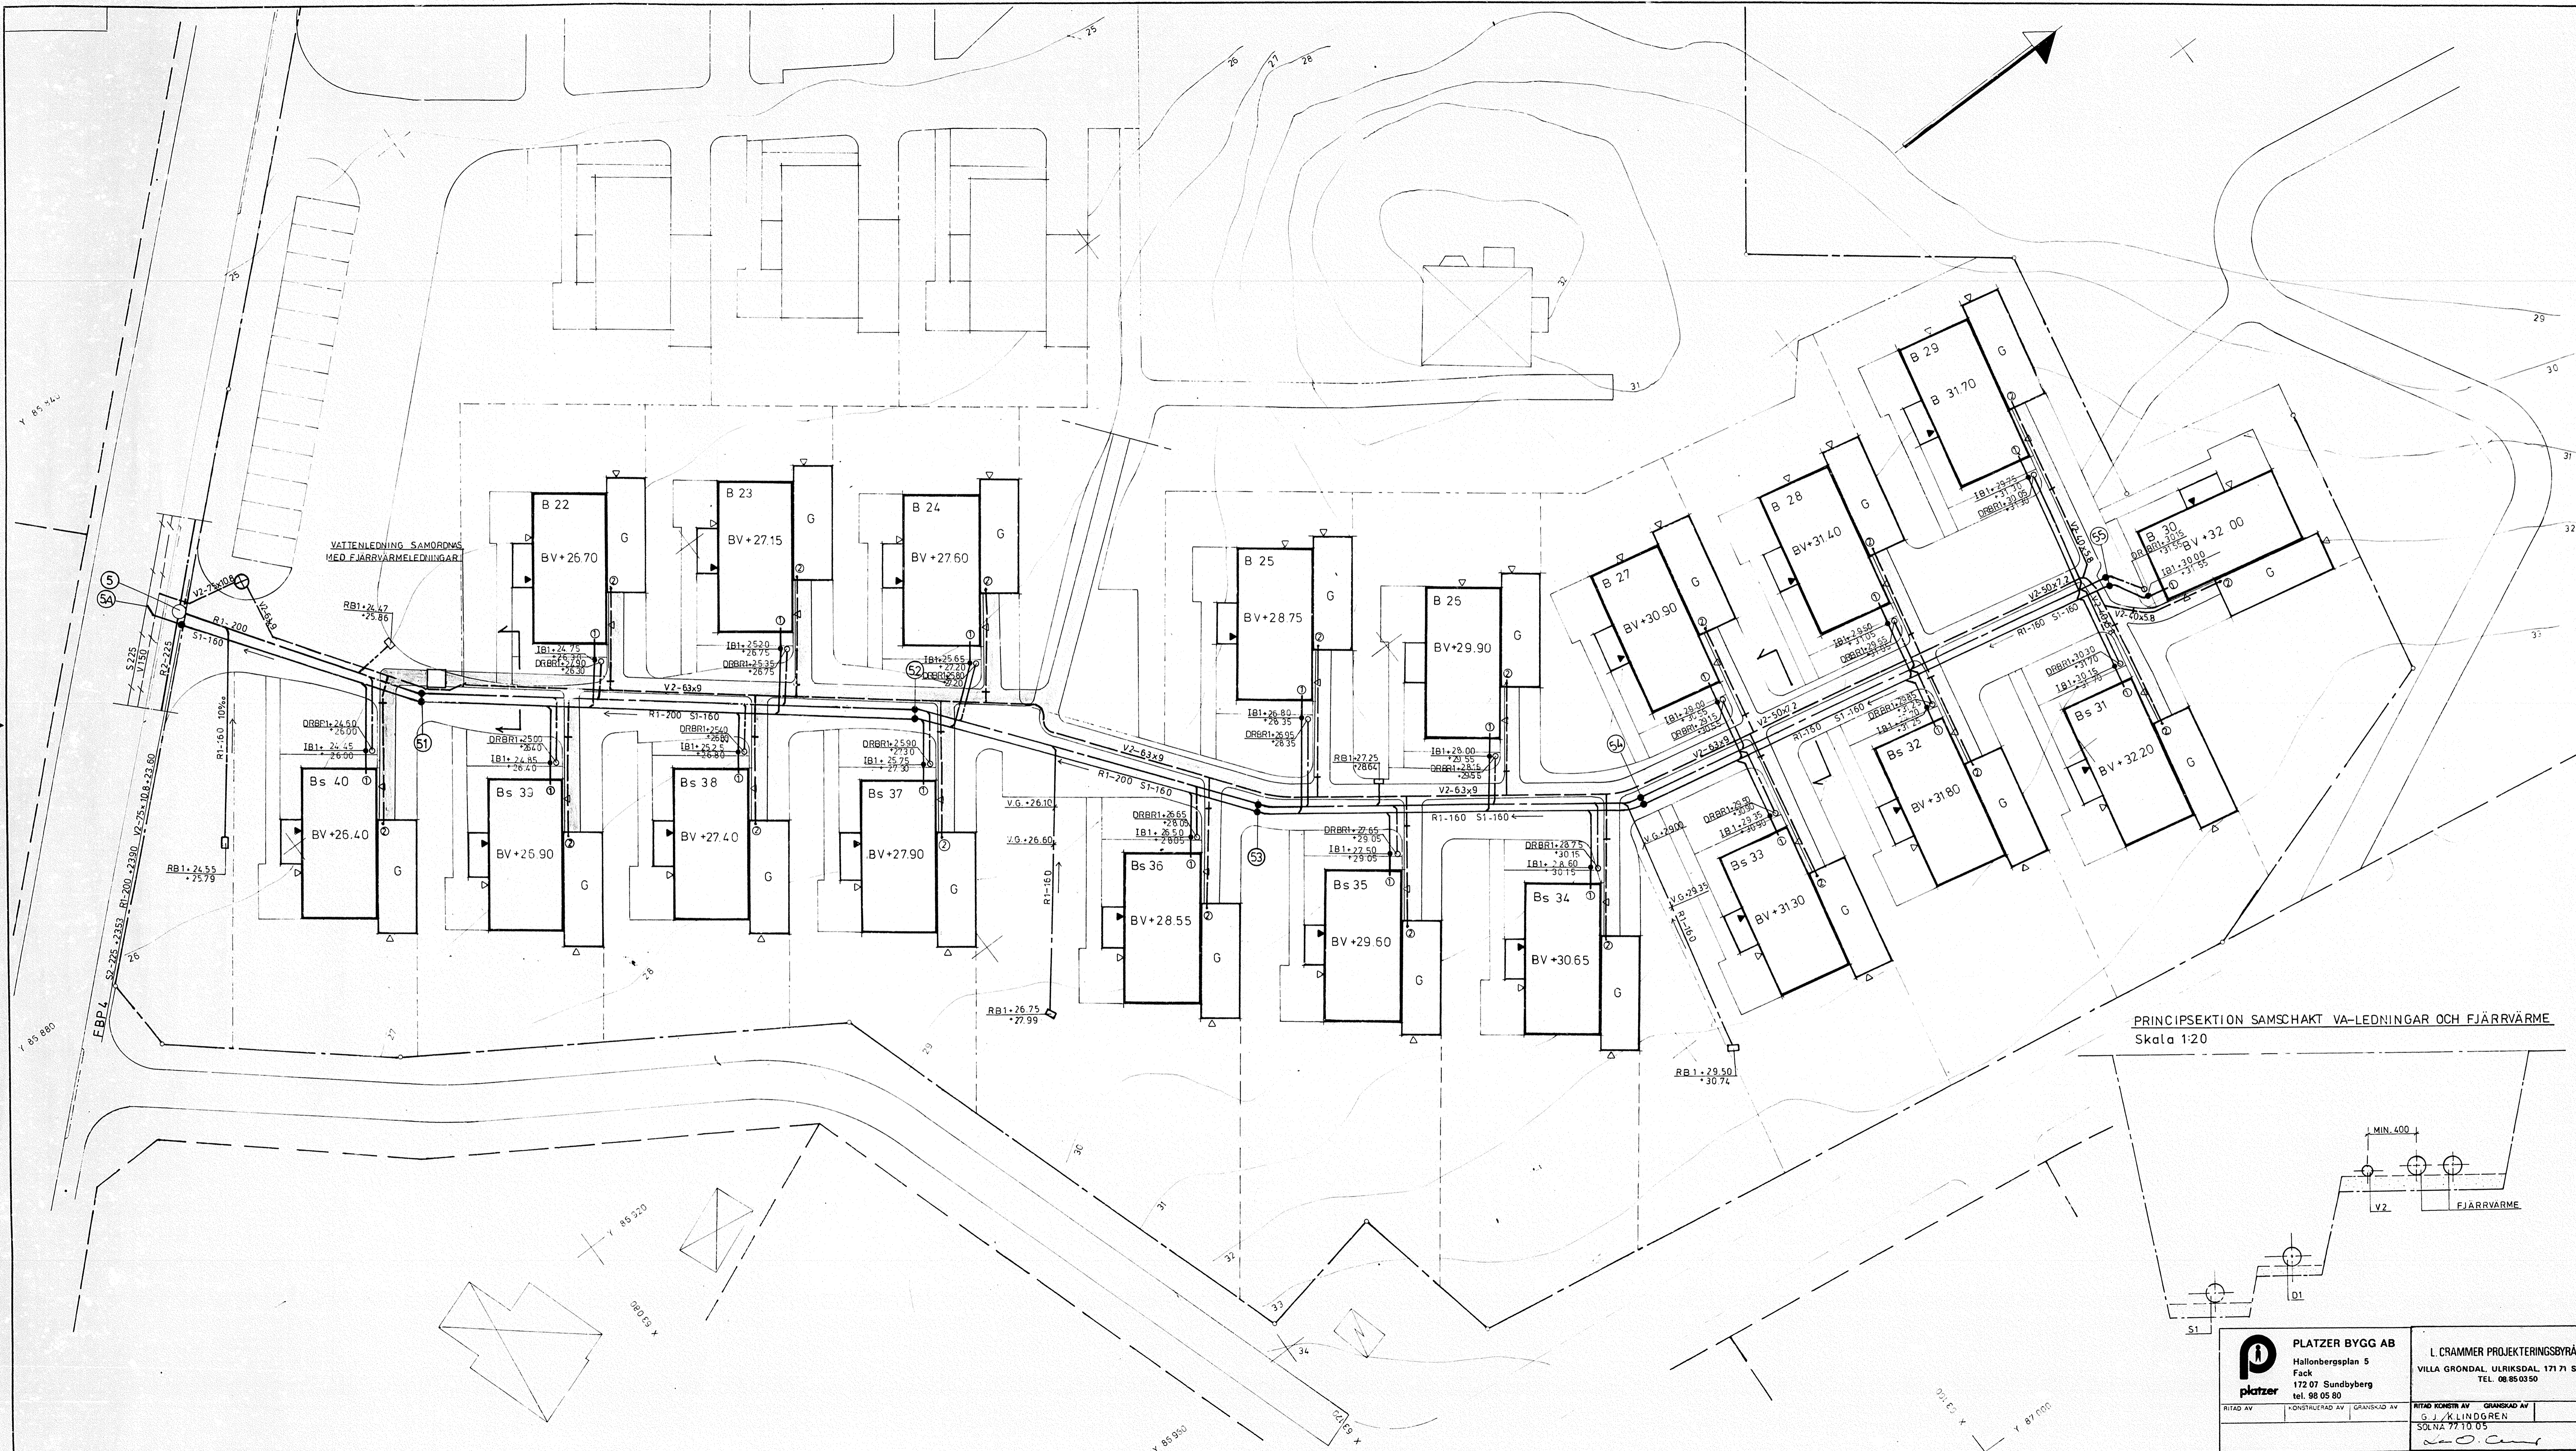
B 22
BV+26.70
G
B 23
BV+27.15
G
B 24
BV+27.60
G
B 25
BV+28.75
G
B 26
BV+29.90
G
B 27
BV+30.90
G
B 28
BV+31.40
G
B 29
B 31.70
G
B 30
BV+32.00
G
Bs 40
BV+26.40
G
Bs 39
BV+26.90
G
Bs 38
BV+27.40
G
Bs 37
BV+27.90
G
Bs 36
BV+28.55
G
Bs 35
BV+29.60
G
Bs 34
BV+30.65
G
Bs 33
BV+31.30
G
Bs 32
BV+31.80
G
Bs 31
BV+32.20
G

VATTENLEDNING SAMORDNAS MED FJÄRRVÄRMELEDNINGAR

5
54
51
52
53
54
55

R1-200
S1-160
V2-63x9
R1-160
V2-50x7.2
V2-50x5.8
R2-225
S 225
V 150
V2-75x10.8
FBP 4

RB1+24.47 +25.86
RB1+24.55 +25.79
RB1+26.75 +27.99
RB1+27.25 +28.64
RB1+29.50 +30.74
V.G.+26.10
V.G.+26.60
V.G.+29.00
V.G.+29.35

PRINCIPSEKTION SAMSCHAKT VA-LEDNINGAR OCH FJÄRRVÄRME
Skala 1:20

MIN. 400
V2
FJÄRRVARME
D1
S1

PLATZER BYGG AB
Hallonbergsplan 5
Fack
172 07 Sundbyberg
tel. 98 05 80
platzer
RITAD AV
KONSTRUERAD AV
GRANSKAD AV

L. CRAMMER PROJEKTERINGSBYRÅ
VILLA GRÖNDAL, ULRIKSDAL, 171 71 S
TEL. 08.85 03 50
RITAD KONSTR AV
GRANSKAD AV
G J / K.LINDGREN
SOLNA 77.10.05

Y 85 940
Y 85 880
Y 85 920
Y 85 950
Y 87 000
25
26
27
28
29
30
31
32
33
34